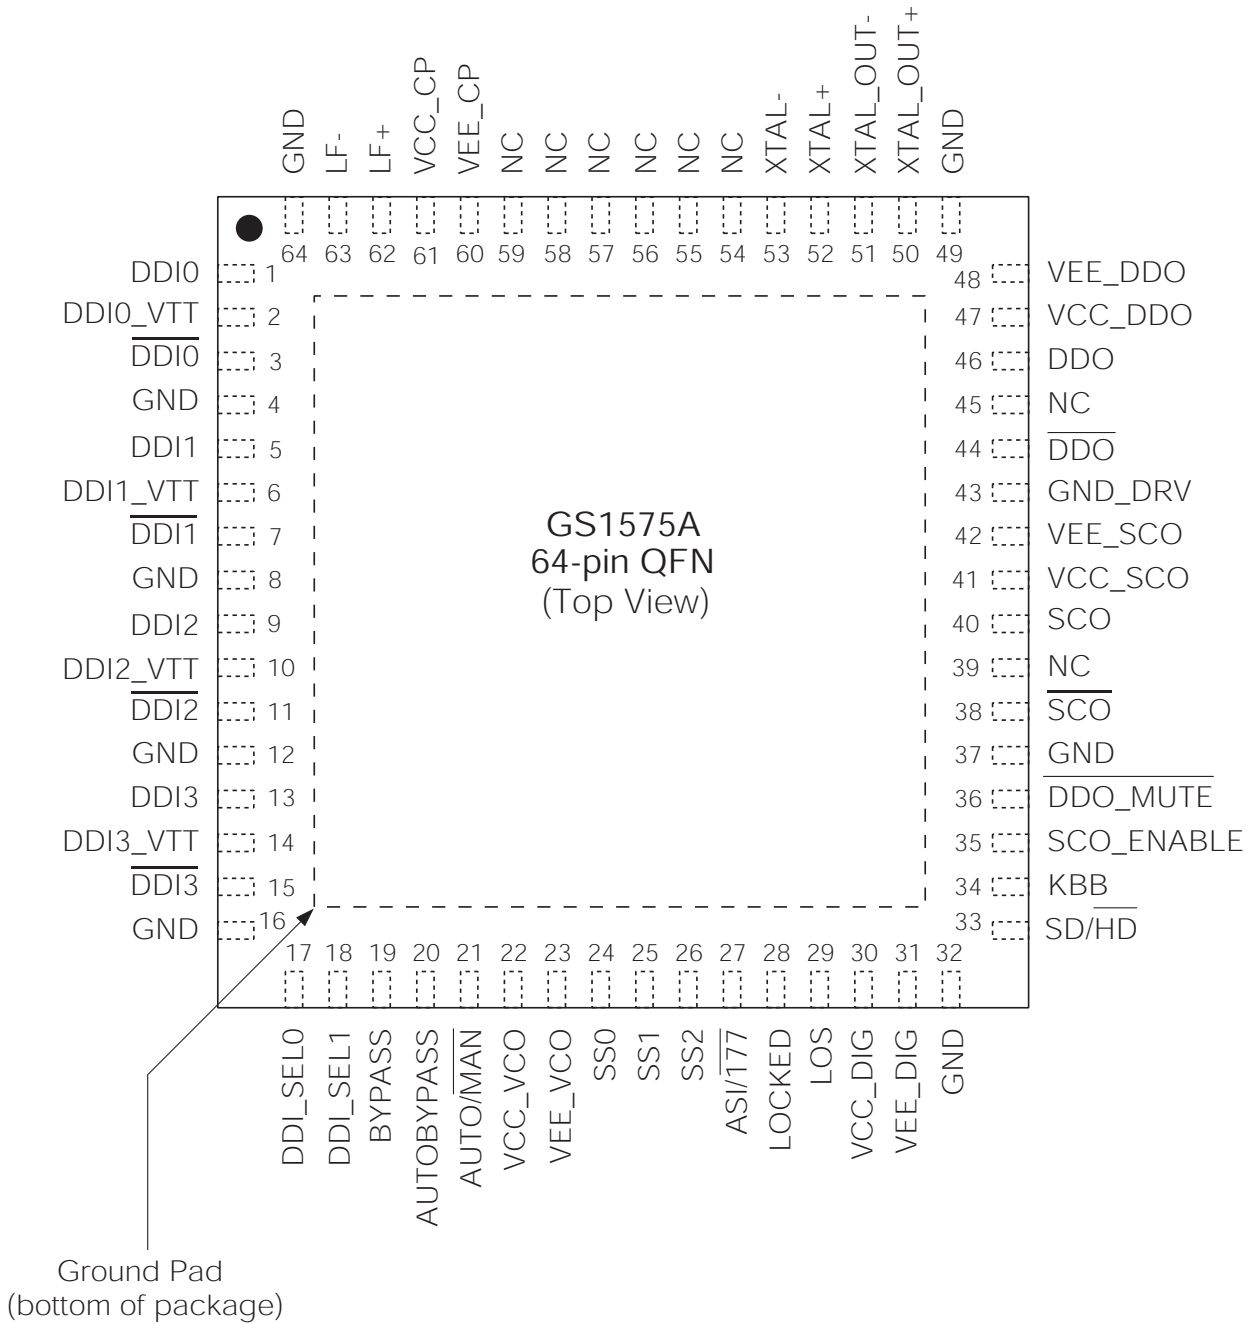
GND LF- LF+ VCC_CP VEE_CP NC NC NC NC NC NC XTAL- XTAL+ XTAL_OUT- XTAL_OUT+ GND

64 63 62 61 60 59 58 57 56 55 54 53 52 51 50 49

DDI0 1
DDI0_VTT 2
$\overline{\text{DDI0}}$ 3
GND 4
DDI1 5
DDI1_VTT 6
$\overline{\text{DDI1}}$ 7
GND 8
DDI2 9
DDI2_VTT 10
$\overline{\text{DDI2}}$ 11
GND 12
DDI3 13
DDI3_VTT 14
$\overline{\text{DDI3}}$ 15
GND 16

GS1575A
64-pin QFN
(Top View)

48 VEE_DDO
47 VCC_DDO
46 DDO
45 NC
44 $\overline{\text{DDO}}$
43 GND_DRV
42 VEE_SCO
41 VCC_SCO
40 SCO
39 NC
38 $\overline{\text{SCO}}$
37 GND
36 $\overline{\text{DDO\_MUTE}}$
35 SCO_ENABLE
34 KBB
33 SD/$\overline{\text{HD}}$

17 18 19 20 21 22 23 24 25 26 27 28 29 30 31 32

DDI_SEL0 DDI_SEL1 BYPASS AUTOBYPASS AUTO/$\overline{\text{MAN}}$ VCC_VCO VEE_VCO SS0 SS1 SS2 ASI/$\overline{\text{177}}$ LOCKED LOS VCC_DIG VEE_DIG GND

Ground Pad
(bottom of package)